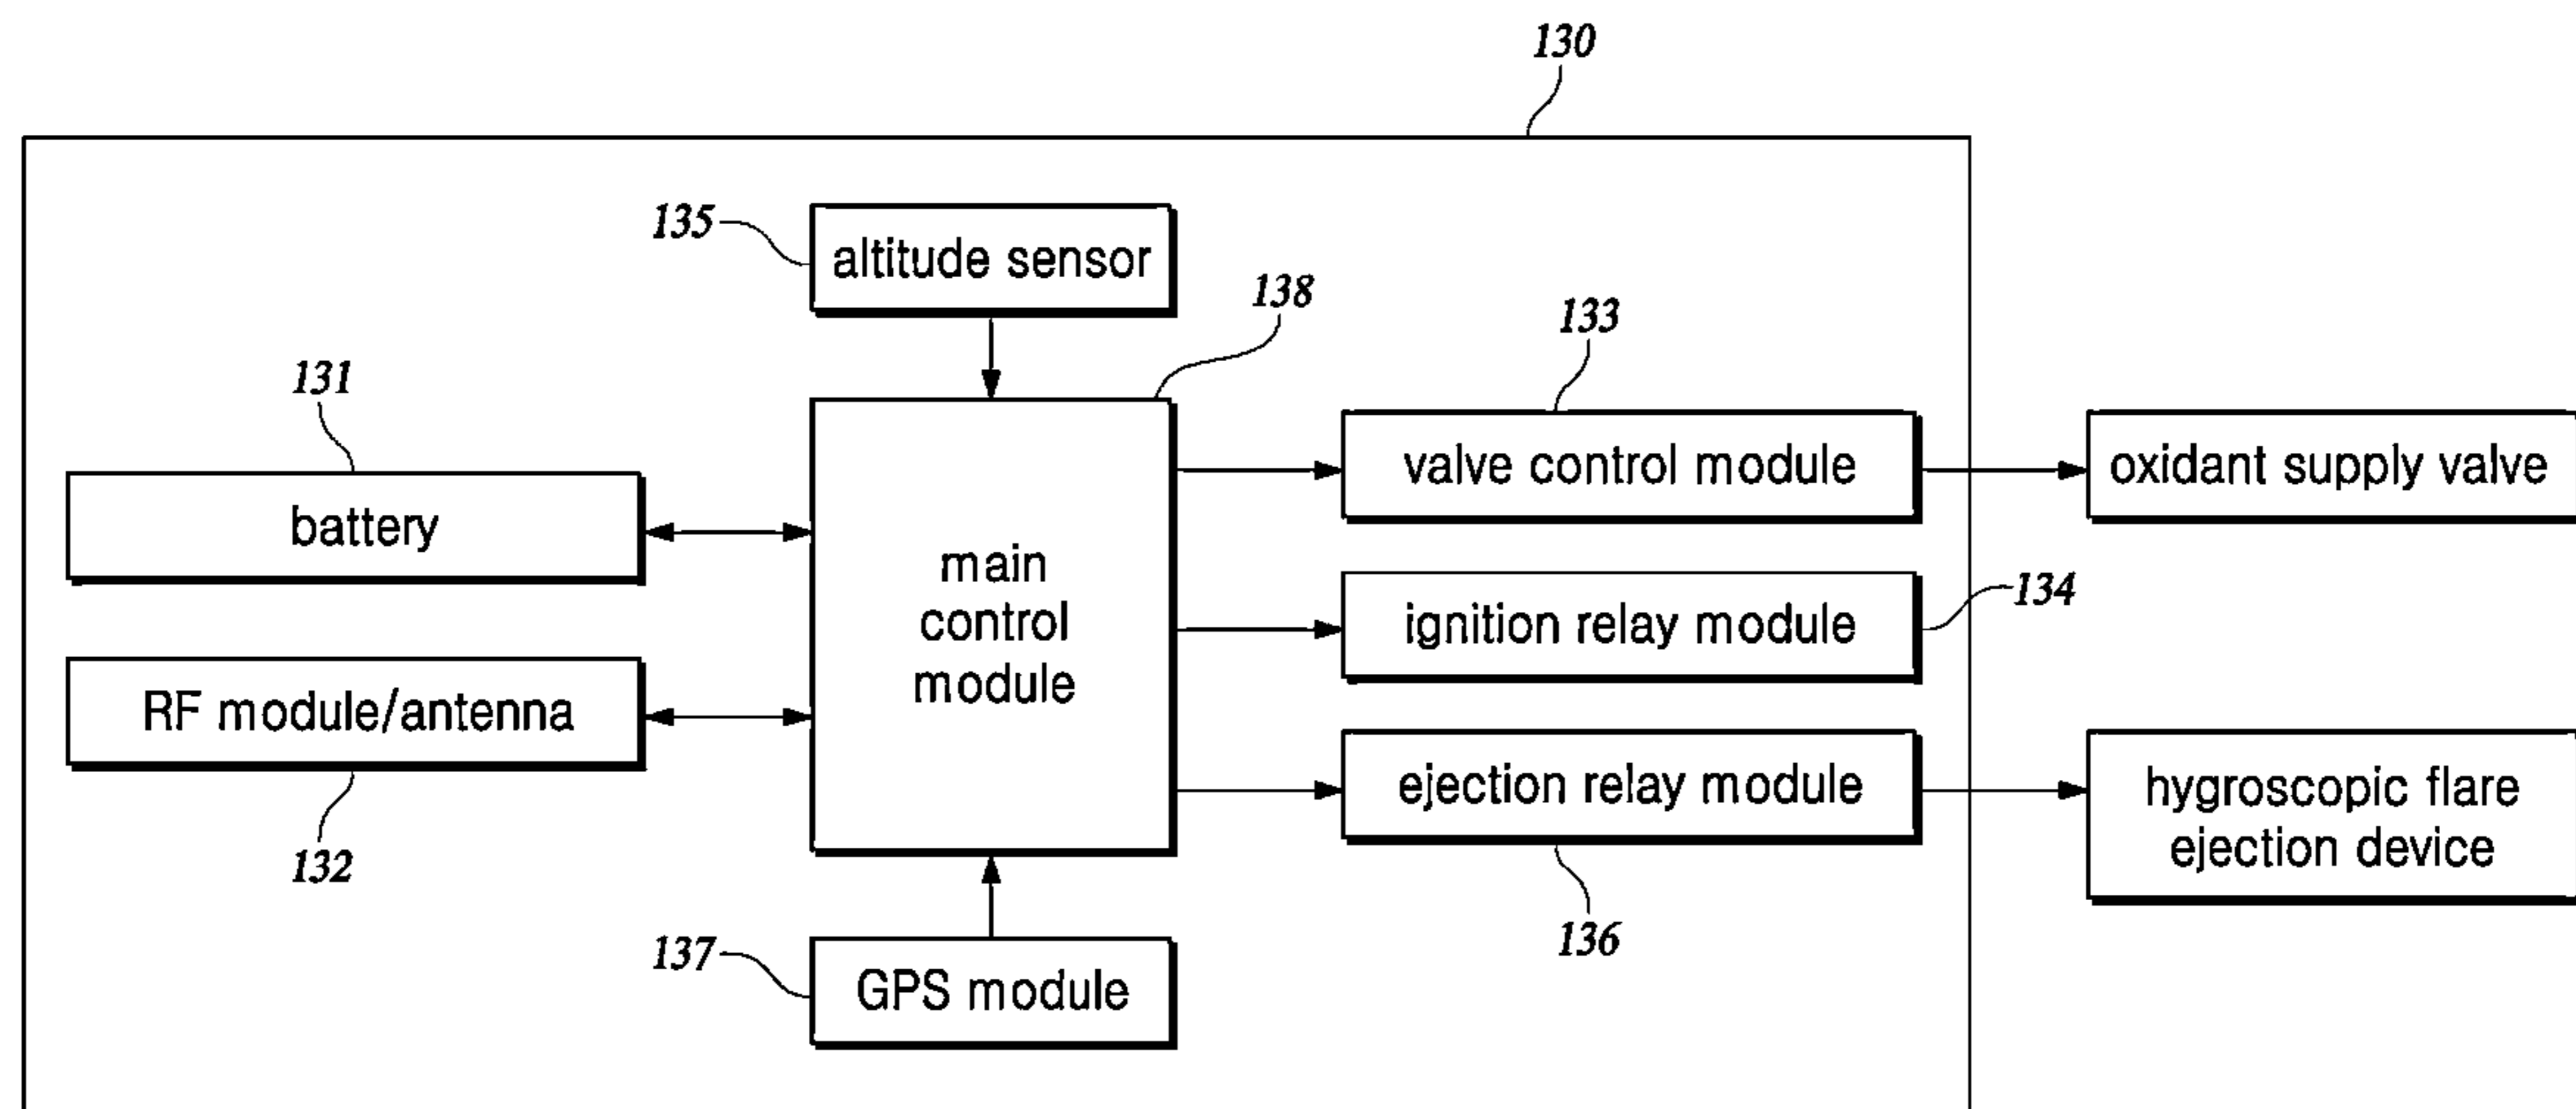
130

135 altitude sensor

138

133

131

battery

main control module

valve control module

oxidant supply valve

134

ignition relay module

RF module/antenna

ejection relay module

hygroscopic flare ejection device

132

136

137 GPS module